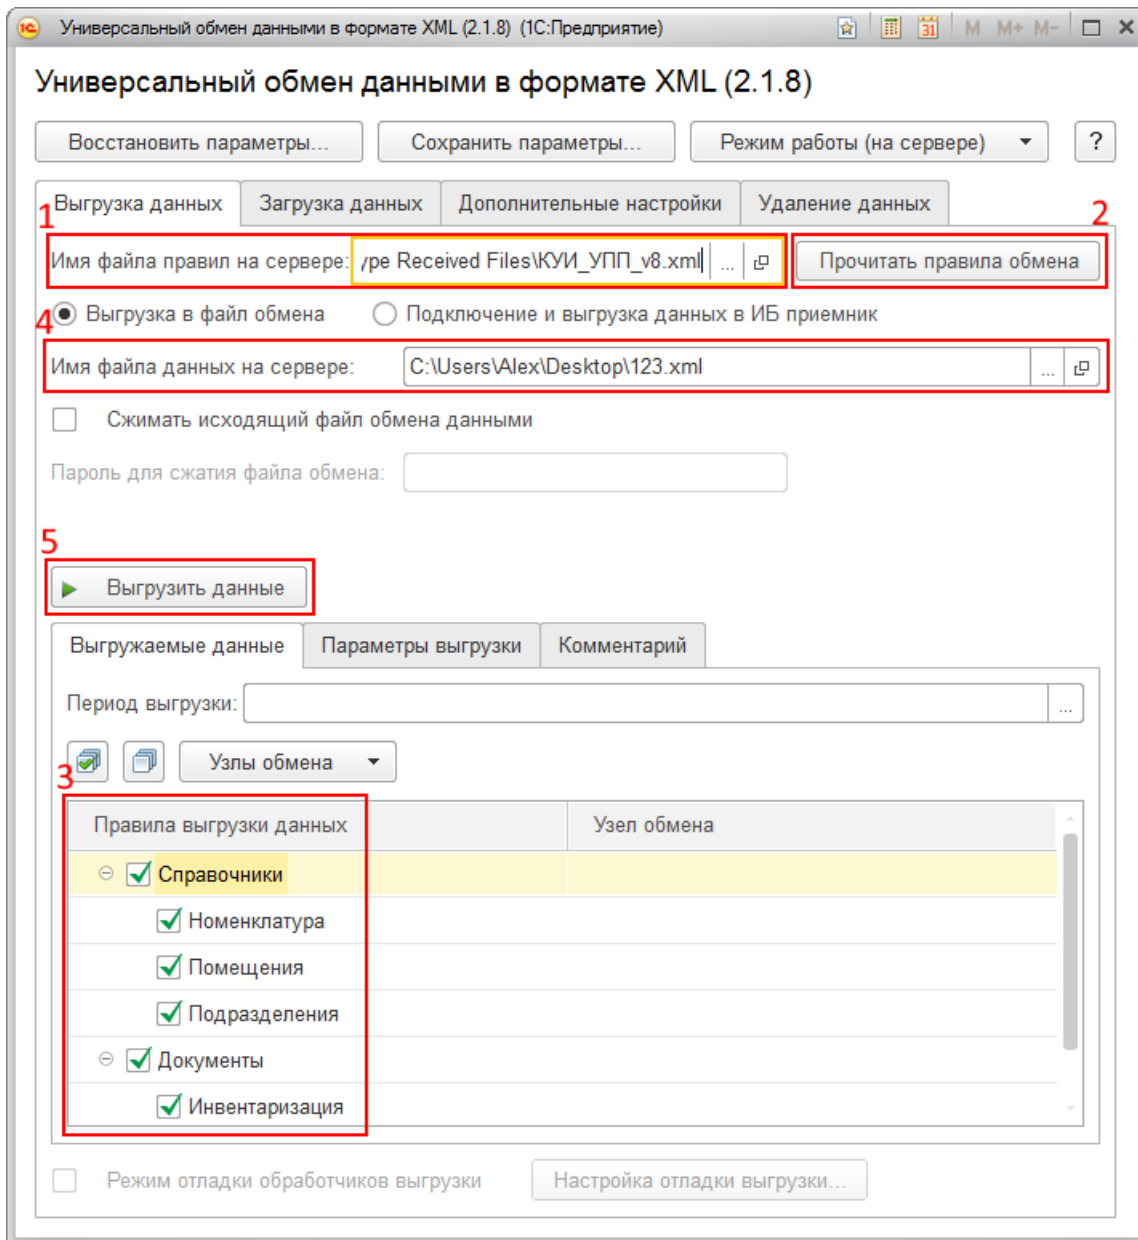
Универсальный обмен данными в формате XML (2.1.8) (1С:Предприятие)

M M+ M-

Универсальный обмен данными в формате XML (2.1.8)

Восстановить параметры...
Сохранить параметры...
Режим работы (на сервере)
?

Выгрузка данных
Загрузка данных
Дополнительные настройки
Удаление данных

1
Имя файла правил на сервере: /pe Received Files\КУИ_УПП_v8.xml ...
2
Прочитать правила обмена

4
Выгрузка в файл обмена
Подключение и выгрузка данных в ИБ приемник

Имя файла данных на сервере: C:\Users\Alex\Desktop\123.xml ...

Сжимать исходящий файл обмена данными

Пароль для сжатия файла обмена:

5
Выгрузить данные

Выгружаемые данные
Параметры выгрузки
Комментарий

Период выгрузки: ...

Узлы обмена

3

| Правила выгрузки данных | Узел обмена |
|---|---|
| Справочники | |
| Номенклатура | |
| Помещения | |
| Подразделения | |
| Документы | |
| Инвентаризация | |

Режим отладки обработчиков выгрузки
Настройка отладки выгрузки...